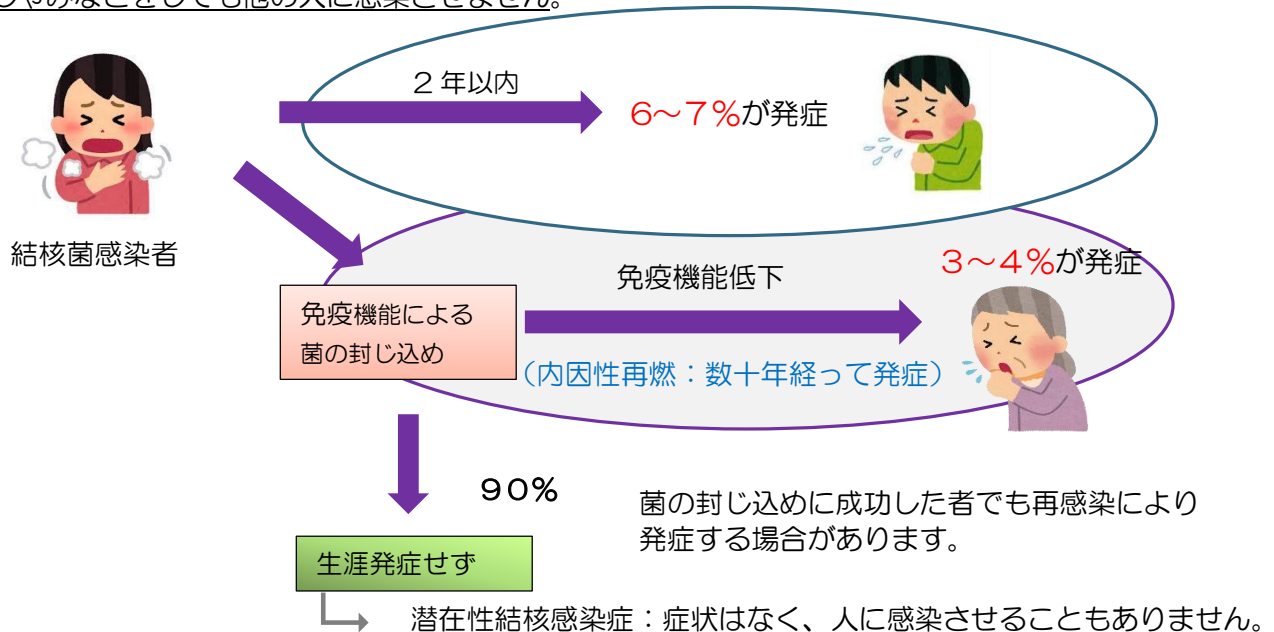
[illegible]

結核菌感染者

２年以内

6～7%が発症

免疫機能による
菌の封じ込め

免疫機能低下

3～4%が発症

（内因性再燃：数十年経って発症）

90%

菌の封じ込めに成功した者でも再感染により
発症する場合があります。

生涯発症せず

潜在性結核感染症：症状はなく、人に感染させることもありません。